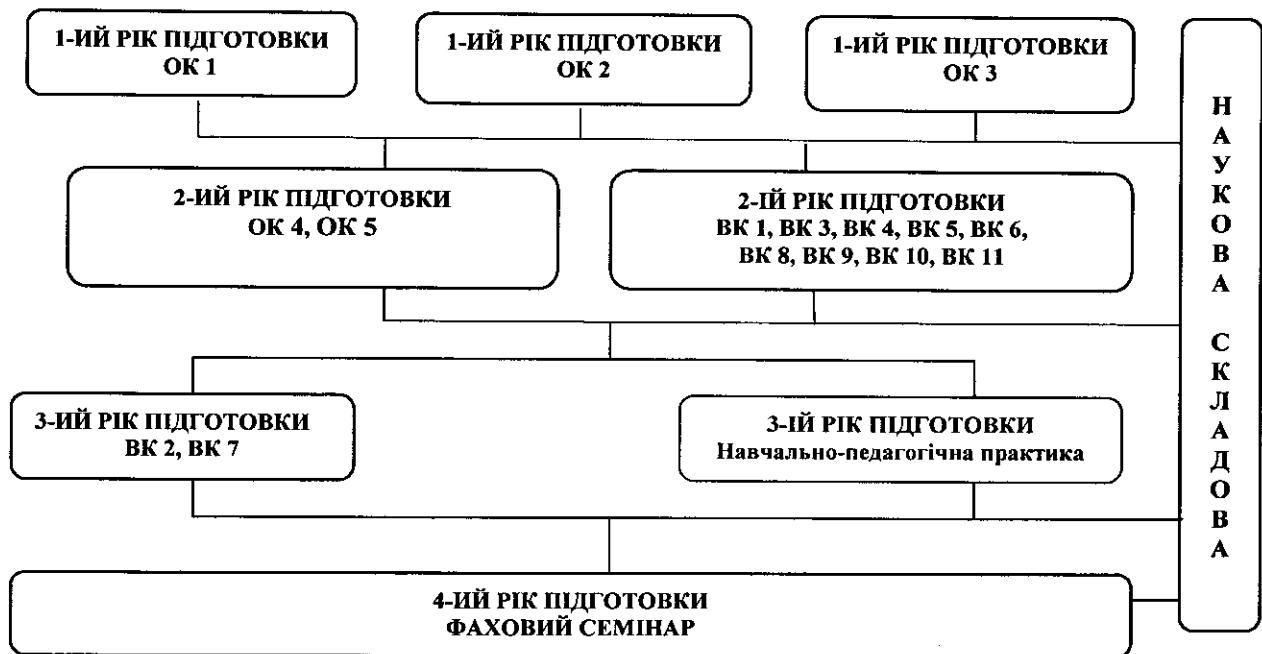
1-ИЙ РІК ПІДГОТОВКИ
ОК 1

1-ИЙ РІК ПІДГОТОВКИ
ОК 2

1-ИЙ РІК ПІДГОТОВКИ
ОК 3

Н
А
У
К
О
В
А

С
К
Л
А
Д
О
В
А

2-ИЙ РІК ПІДГОТОВКИ
ОК 4, ОК 5

2-ІЙ РІК ПІДГОТОВКИ
ВК 1, ВК 3, ВК 4, ВК 5, ВК 6, ВК 8, ВК 9, ВК 10, ВК 11

3-ИЙ РІК ПІДГОТОВКИ
ВК 2, ВК 7

3-ІЙ РІК ПІДГОТОВКИ
Навчально-педагогічна практика

4-ИЙ РІК ПІДГОТОВКИ
ФАХОВИЙ СЕМІНАР